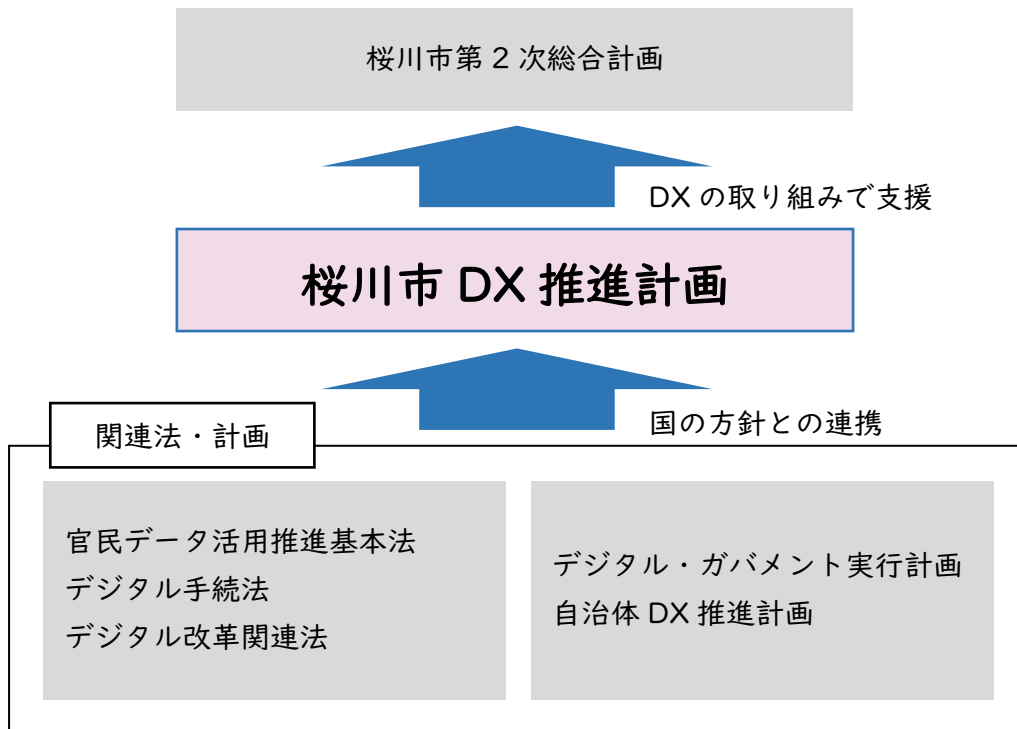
桜川市第２次総合計画

DX の取り組みで支援

桜川市 DX 推進計画

国の方針との連携

関連法・計画

官民データ活用推進基本法
デジタル手続法
デジタル改革関連法

デジタル・ガバメント実行計画
自治体 DX 推進計画